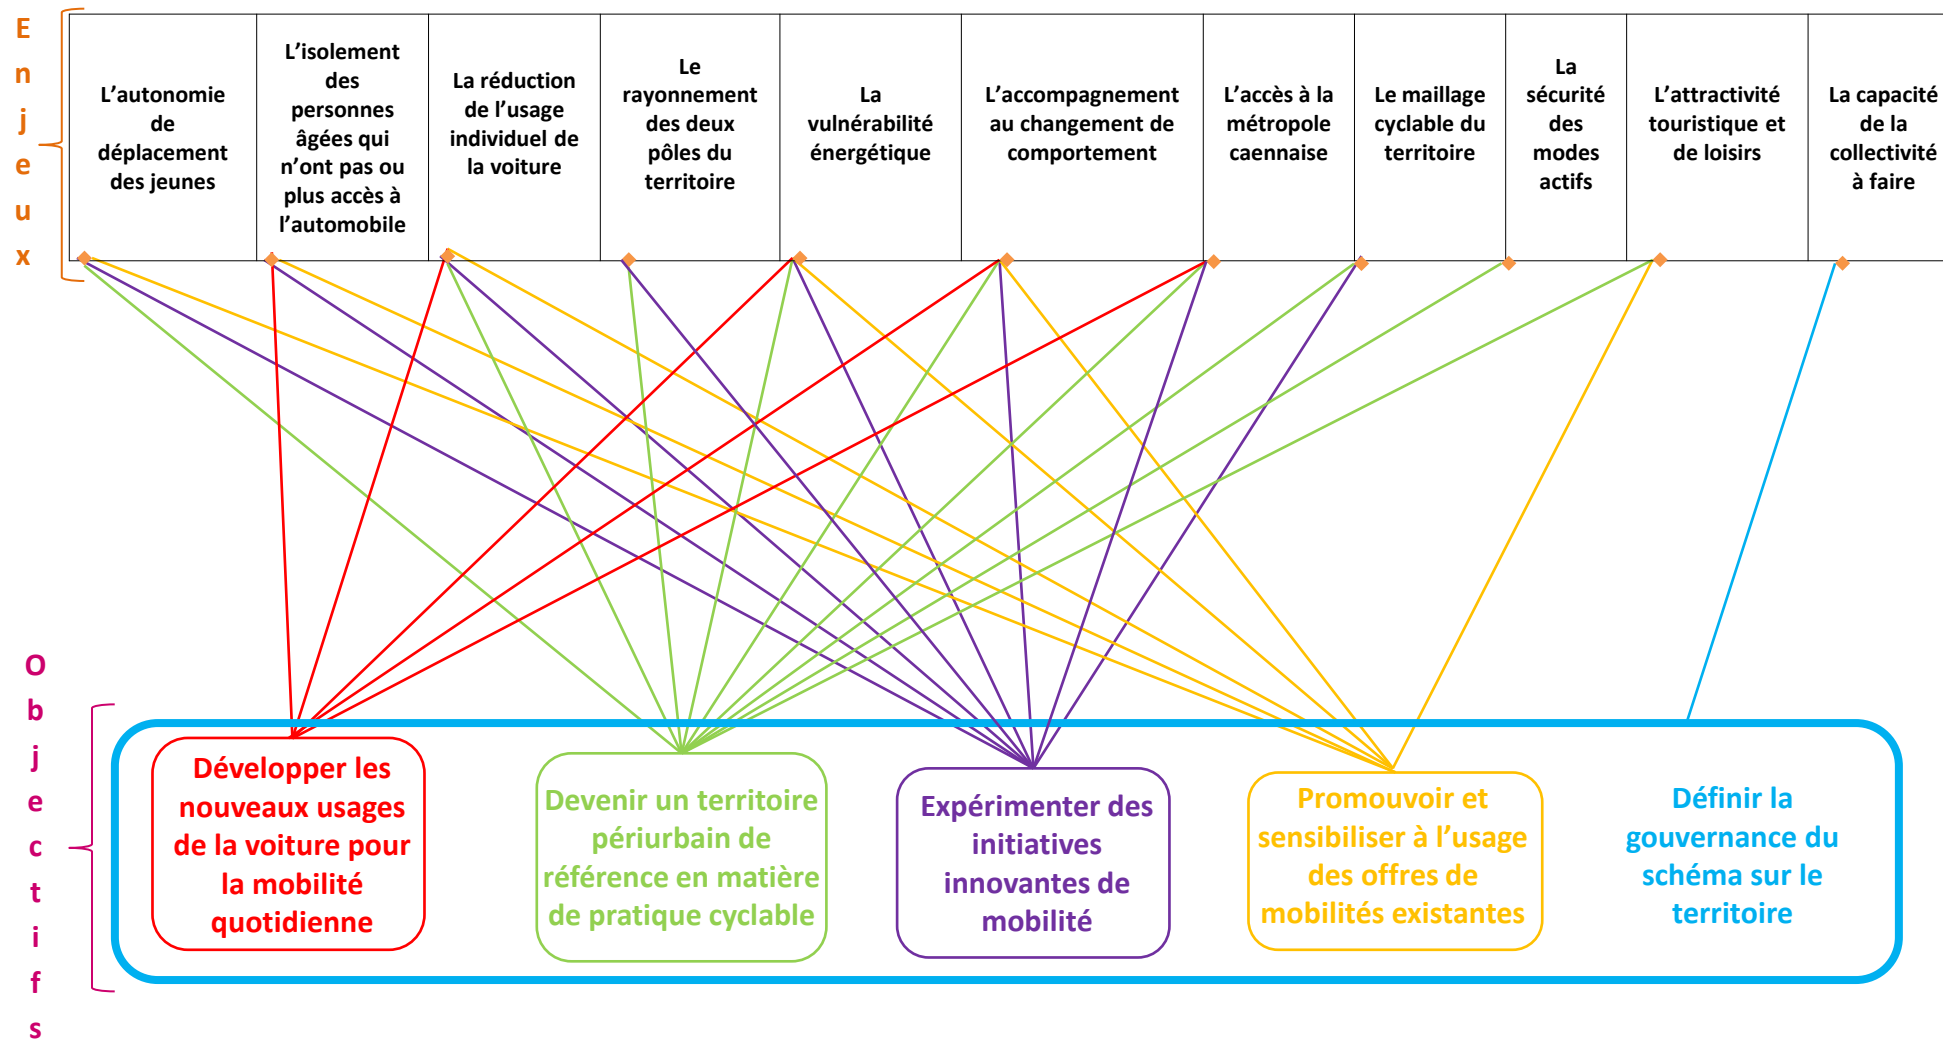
Enjeux

| L'autonomie de déplacement des jeunes | L'isolement des personnes âgées qui n'ont pas ou plus accès à l'automobile | La réduction de l'usage individuel de la voiture | Le rayonnement des deux pôles du territoire | La vulnérabilité énergétique | L'accompagnement au changement de comportement | L'accès à la métropole caennaise | Le maillage cyclable du territoire | La sécurité des modes actifs | L'attractivité touristique et de loisirs | La capacité de la collectivité à faire |
|---|---|---|---|---|---|---|---|---|---|---|

Objectifs

Développer les nouveaux usages de la voiture pour la mobilité quotidienne

Devenir un territoire périurbain de référence en matière de pratique cyclable

Expérimenter des initiatives innovantes de mobilité

Promouvoir et sensibiliser à l'usage des offres de mobilités existantes

Définir la gouvernance du schéma sur le territoire